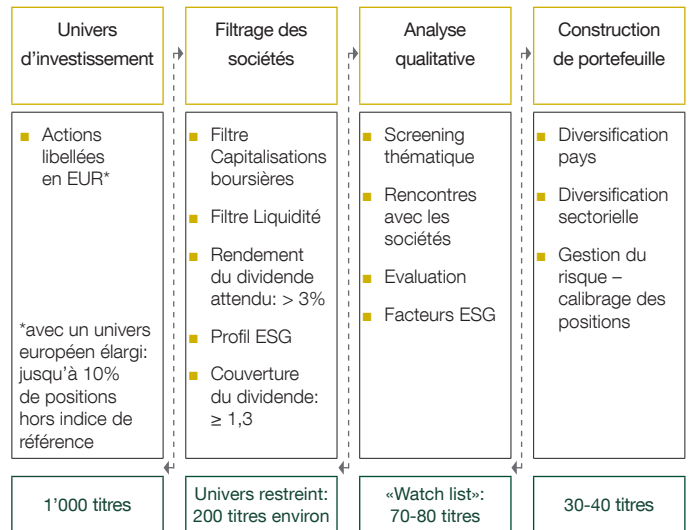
Univers d’investissement

Filtrage des sociétés

Analyse qualitative

Construction de portefeuille

- Actions libellées en EUR*

*avec un univers européen élargi: jusqu’à 10% de positions hors indice de référence

- Filtre Capitalisations boursières
- Filtre Liquidité
- Rendement du dividende attendu: > 3%
- Profil ESG
- Couverture du dividende: ≥ 1,3

- Screening thématique
- Rencontres avec les sociétés
- Evaluation
- Facteurs ESG

- Diversification pays
- Diversification sectorielle
- Gestion du risque – calibrage des positions

1’000 titres

Univers restreint: 200 titres environ

«Watch list»: 70-80 titres

30-40 titres